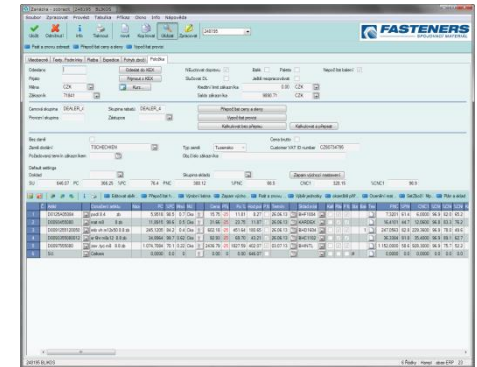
Zakázka - zobrazit: 249195 BLIKOS

Soubor Zpracovat Provést Tabulka Přílohy Okno Info Nápověda

FASTENERS
SPOJOVACÍ MATERIÁL

Vložit Odložit Info Tisknout Uložit Najít Zpracovat 249195

Fakt a smazat dokad Připsat fakt a dlouhý Vypsat fakt provoz

Ostatní Texty Položky Platby Expedice Pohyb zboží Položka

Odběratel Odběratel do ISDA
Přijato Připsat z ISDA
Měna CZK Kurz
Zákazník 71643

Vyúčtovat dopravu Balit Paleta Nepoužívat balení
Složitost 3% Jediný nesprávný sklad
Kredit limit zákazníka 0.00 CZK
Saldo zákazníka 9600.71 CZK

Cenová skupina DEALER_4 Skupina tabulek DEALER_4
Provozní skupina Zákazník

Připsat fakt pro a denu
Vypsat fakt provoz
Kalkulovat bez přenosu
Kalkulovat s přenosem

Bez daně
Země dodání TSCHECHIEN Typ země Tuzemsko Customer VAT ID number CZ00734795
Požadovaný termín zákazníkem

Sleva
Sklad
SU 8496.07 PC 386.25 VPC 76.4 PNC 306.12 VPNC 98.5 CNCI 326.15 SCNC1 98.9

| | Kód | Označení artiklu | Ks | PC | SPC | Kus | Cena |
|---|---|---|---|---|---|---|---|
| 1 | DIN125A0004 | podl 0.4 | 0 | 5.9510 | 80.5 | 0.7 | 15.75 |
| 2 | DIN934A0080 | mat m8 | 0 | 11.8615 | 80.6 | 0.9 | 31.46 |
| 3 | DIN912 | nrib m 12x50 8.8 zn | 0 | 245.1255 | 84.2 | 5.4 | 802.15 |
| 4 | DIN933 | w 8/x-m8x12 8.8 zn | 0 | 34.6964 | 60.7 | 0.42 | 92.00 |
| 5 | | šroub 8.8 zn | 0 | 1076.7604 | 75.1 | 0.32 | 2436.75 |
| 6 | SU | Celkem | | 0.0000 | 0.0 | 0 | 0.00 |

249195 BLIKOS